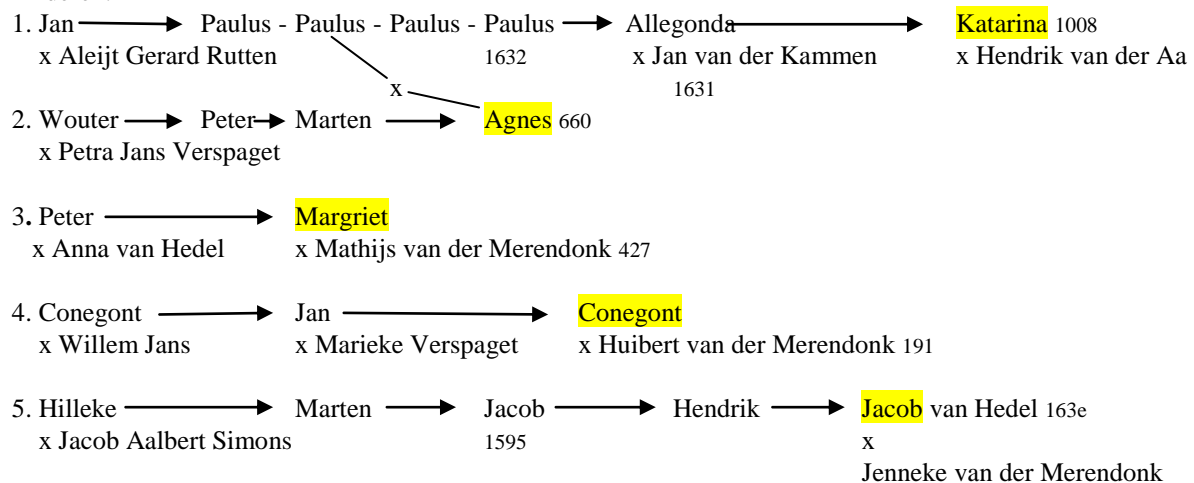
1. Jan → Paulus - Paulus - Paulus - Paulus → Allegonda → Katarina 1008
x Aleijt Gerard Rutten 1632 x Jan van der Kammen x Hendrik van der Aa
1631
x

2. Wouter → Peter → Marten → Agnes 660
x Petra Jans Verspaget

3. Peter → Margriet
x Anna van Hedel x Mathijs van der Merendonk 427

4. Conegont → Jan → Conegont
x Willem Jans x Marieke Verspaget x Huibert van der Merendonk 191

5. Hilleke → Marten → Jacob → Hendrik → Jacob van Hedel 163e
x Jacob Aalbert Simons 1595 x
Jenneke van der Merendonk